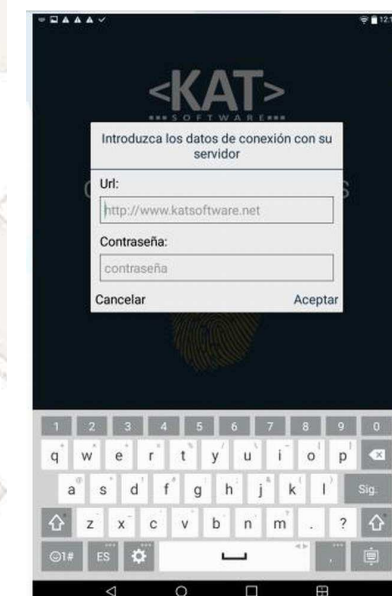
<KAT>
SOFTWARE

Introduzca los datos de conexión con su servidor

Url:

http://www.katsoftware.net

Contraseña:

contraseña

Cancelar

Aceptar

1 2 3 4 5 6 7 8 9 0

q w e r t y u i o p

a s d f g h j k l Sig.

z x c v b n m . ?

©1# ES